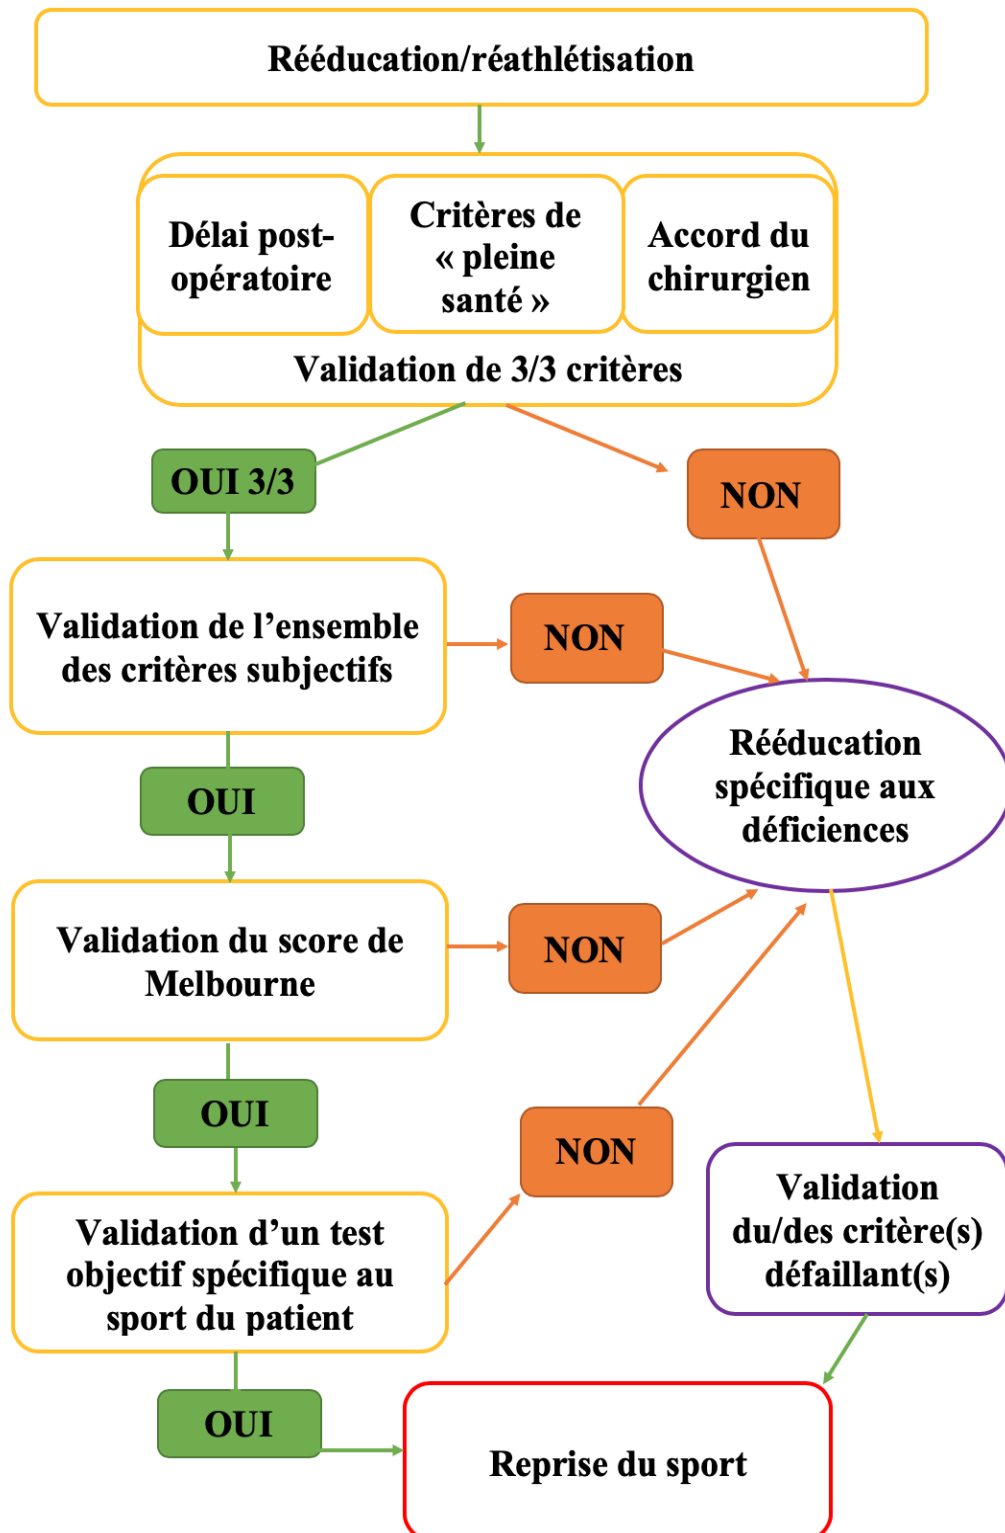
Rééducation/réathlétisation

Délai post-opératoire

Critères de « pleine santé »

Accord du chirurgien

Validation de 3/3 critères

OUI 3/3

NON

Validation de l'ensemble des critères subjectifs

NON

Rééducation spécifique aux déficiences

OUI

Validation du score de Melbourne

NON

OUI

NON

Validation du/des critère(s) défaillant(s)

Validation d'un test objectif spécifique au sport du patient

OUI

Reprise du sport